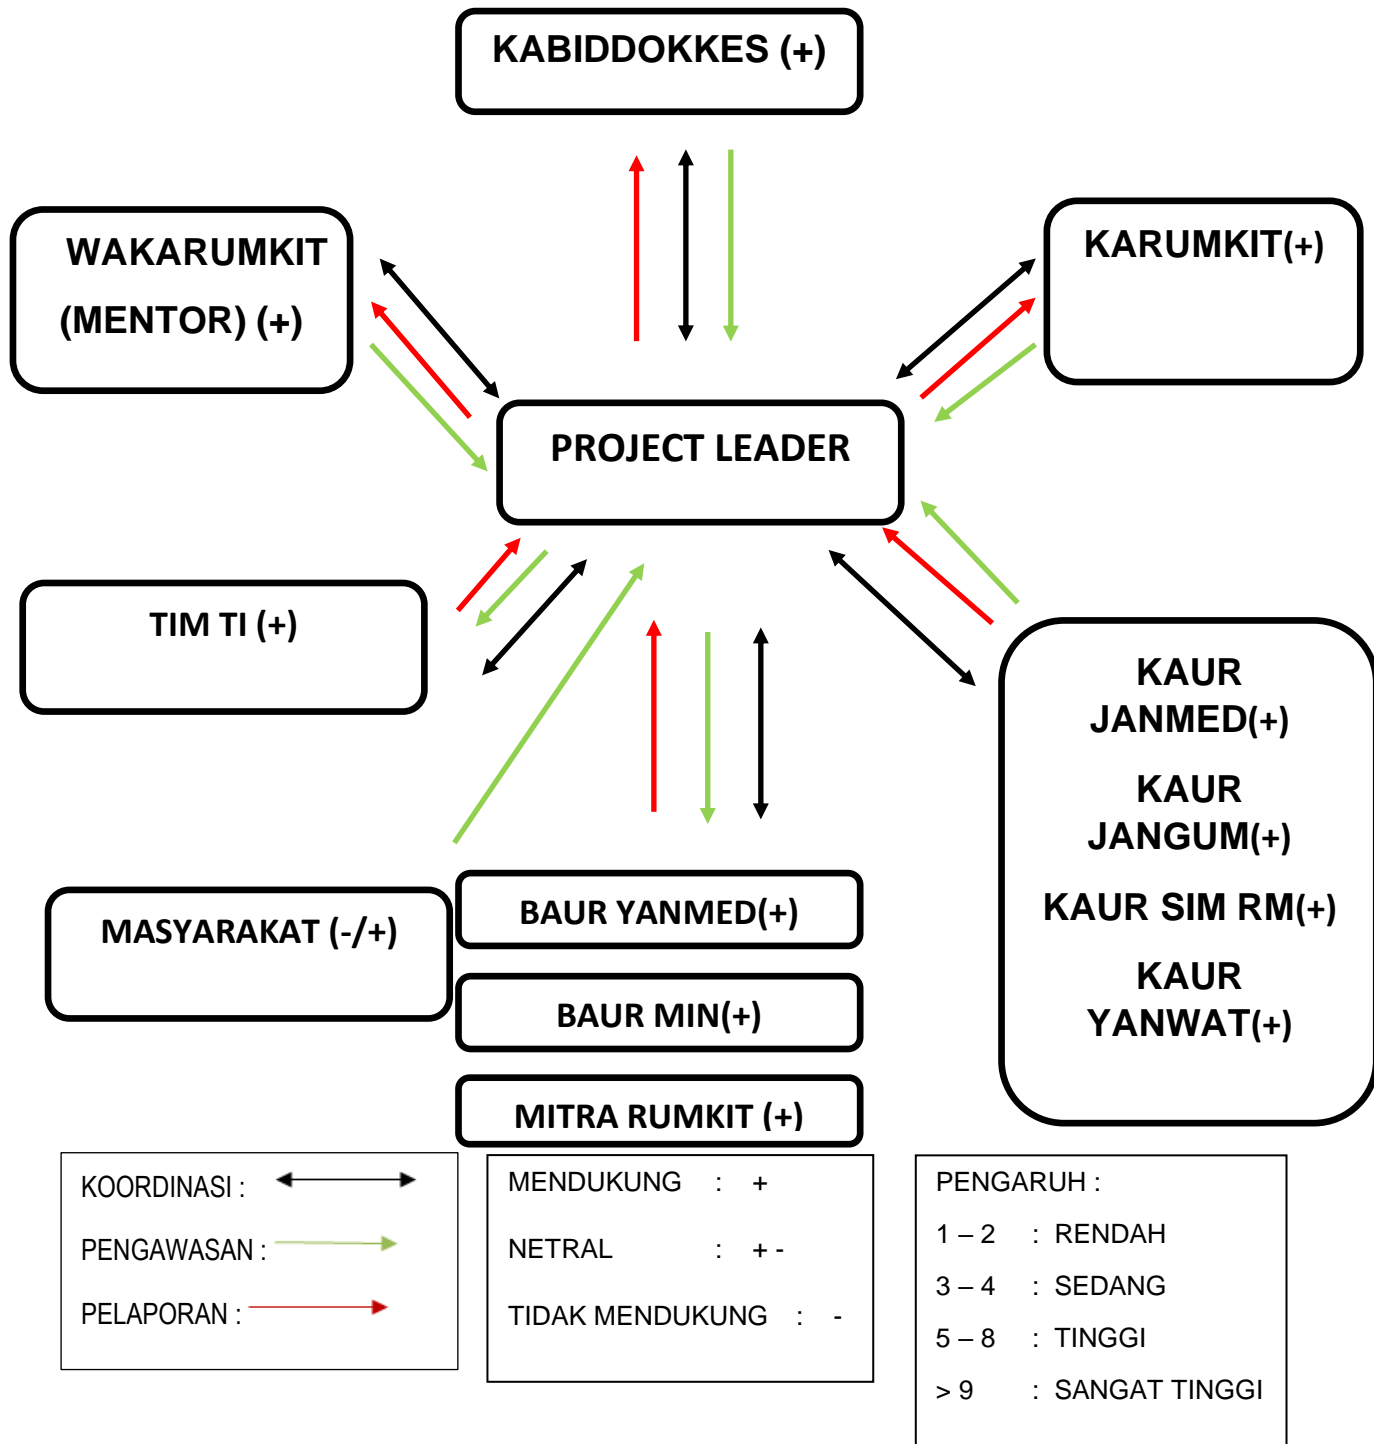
KABIDDOKKES (+)

WAKARUMKIT (MENTOR) (+)

KARUMKIT(+)

PROJECT LEADER

TIM TI (+)

KAUR JANMED(+)

KAUR JANGUM(+)

KAUR SIM RM(+)

KAUR YANWAT(+)

MASYARAKAT (-/+)

BAUR YANMED(+)

BAUR MIN(+)

MITRA RUMKIT (+)

KOORDINASI :

PENGAWASAN :

PELAPORAN :

MENDUKUNG : +

NETRAL : + -

TIDAK MENDUKUNG : -

PENGARUH :

1 – 2 : RENDAH

3 – 4 : SEDANG

5 – 8 : TINGGI

> 9 : SANGAT TINGGI